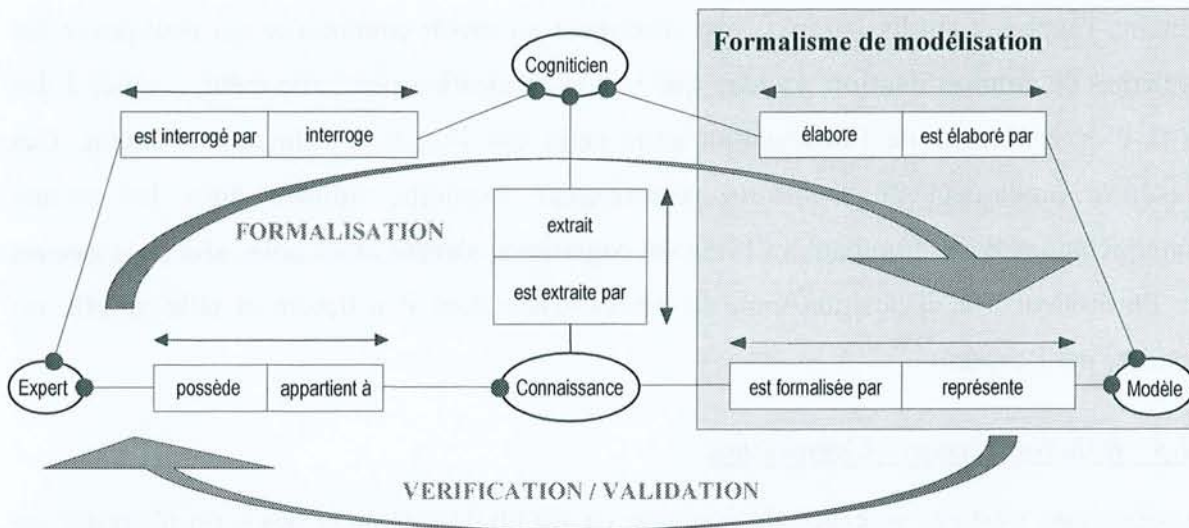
Formalisme de modélisation

Cogniticien

est interrogé par | interroge

élabore | est élaboré par

FORMALISATION

extrait

est extraite par

Expert

possède | appartient à

Connaissance

est formalisée par | représente

Modèle

VERIFICATION / VALIDATION